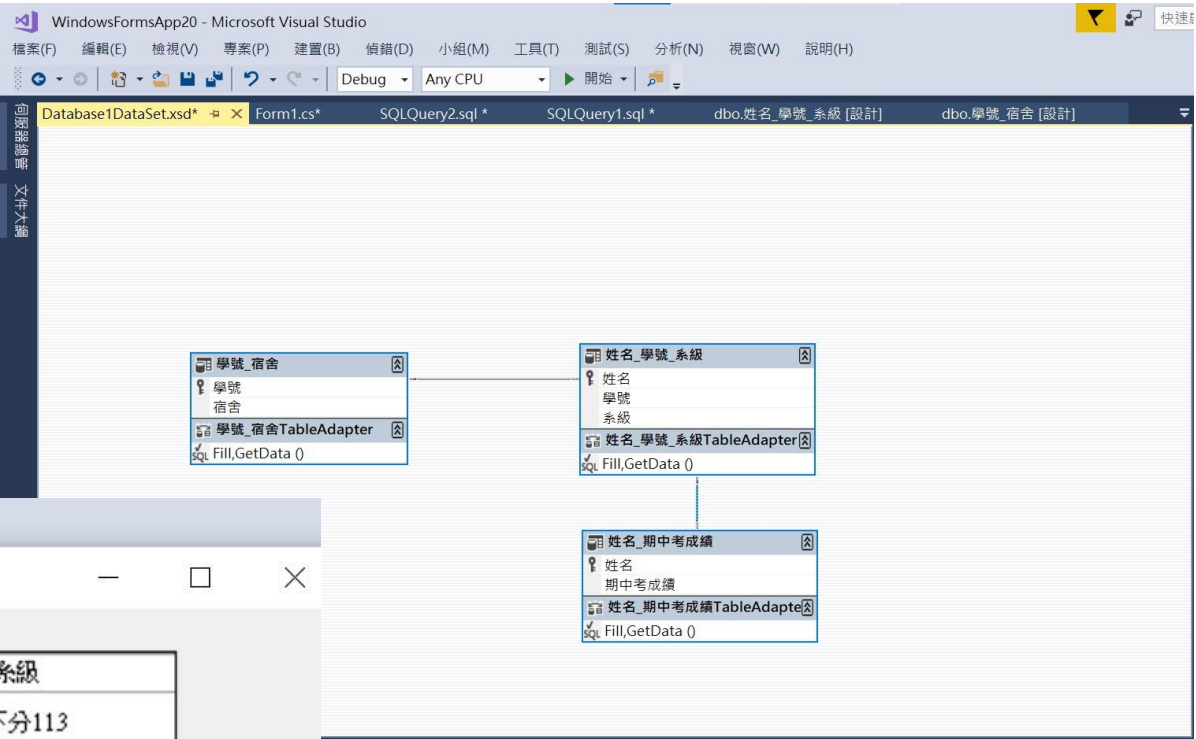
WindowsFormsApp20 - Microsoft Visual Studio

快速

檔案(F) 編輯(E) 檢視(V) 專案(P) 建置(B) 偵錯(D) 小組(M) 工具(T) 測試(S) 分析(N) 視窗(W) 說明(H)

Debug Any CPU ▶ 開始

伺服器總管 文件大綱

Database1DataSet.xsd* Form1.cs* SQLQuery2.sql * SQLQuery1.sql * dbo.姓名_學號_系級 [設計] dbo.學號_宿舍 [設計]

學號_宿舍
學號
宿舍
學號_宿舍TableAdapter
Fill,GetData ()

姓名_學號_系級
姓名
學號
系級
姓名_學號_系級TableAdapter
Fill,GetData ()

姓名_期中考成績
姓名
期中考成績
姓名_期中考成績TableAdapte
Fill,GetData ()

系級
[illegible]分113